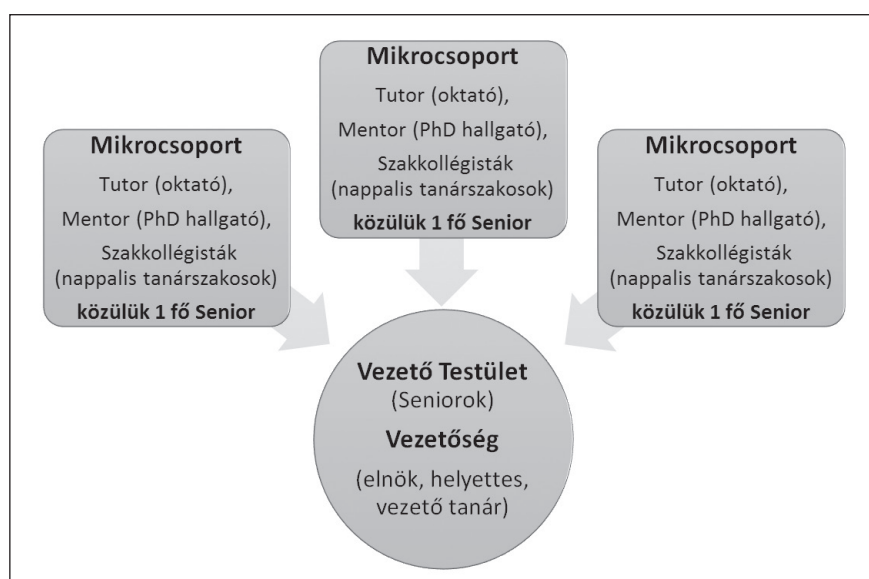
Mikrocsoport
Tutor (oktató),
Mentor (PhD hallgató),
Szakkollégisták (nappalis tanárszakosok)
**közülük 1 fő Senior**

Mikrocsoport
Tutor (oktató),
Mentor (PhD hallgató),
Szakkollégisták (nappalis tanárszakosok)
**közülük 1 fő Senior**

Mikrocsoport
Tutor (oktató),
Mentor (PhD hallgató),
Szakkollégisták (nappalis tanárszakosok)
**közülük 1 fő Senior**

**Vezető Testület**
(Seniorok)
**Vezetőség**
(elnök, helyettes, vezető tanár)